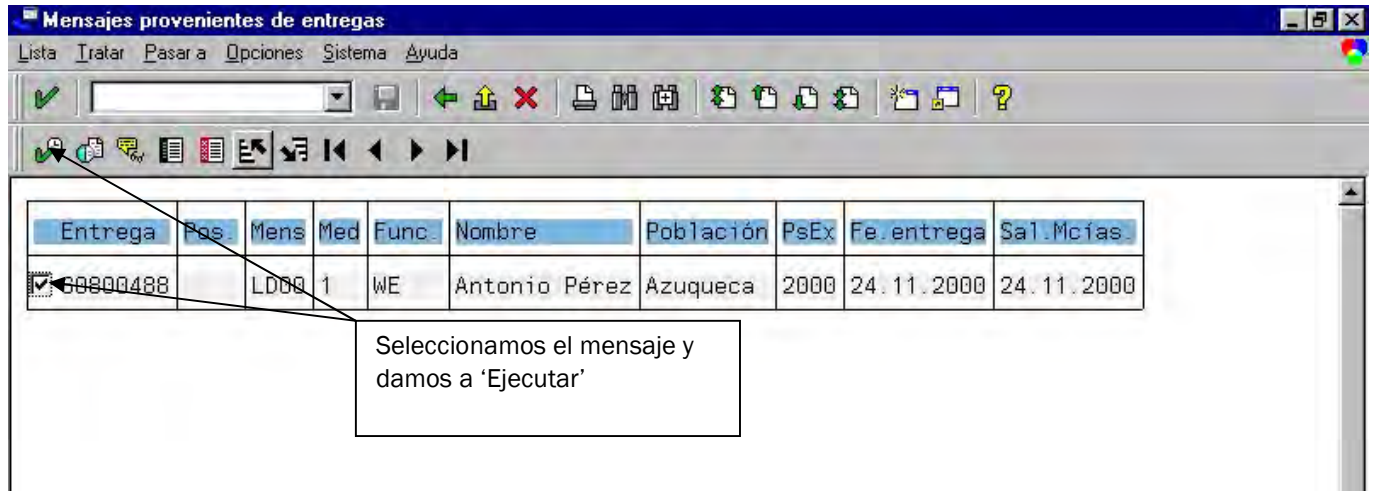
Mensajes provenientes de entregas

Lista Tratar Pasar a Opciones Sistema Ayuda

| Entrega | Pos. | Mens | Med | Func. | Nombre | Población | PsEx | Fe.entrega | Sal.Mcías. |
|---|---|---|---|---|---|---|---|---|---|
| 80800488 | | LD00 | 1 | WE | Antonio Pérez | Azuqueca | 2000 | 24.11.2000 | 24.11.2000 |

Seleccionamos el mensaje y damos a 'Ejecutar'